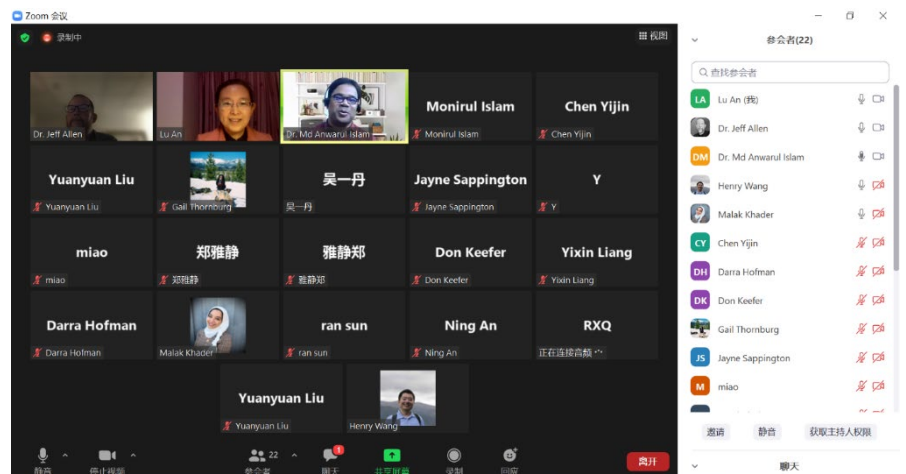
Zoom 会议

录制中

视图

Dr. Jeff Allen

Lu An

Dr. Md Anwarul Islam

Monirul Islam
Monirul Islam

Chen Yijin
Chen Yijin

Yuanyuan Liu
Yuanyuan Liu

Gail Thornburg

吴一丹
吴一丹

Jayne Sappington
Jayne Sappington

Y
Y

miao
miao

郑雅静
郑雅静

雅静郑
雅静郑

Don Keefer
Don Keefer

Yixin Liang
Yixin Liang

Darra Hofman
Darra Hofman

Malak Khader

ran sun
ran sun

Ning An
Ning An

RXQ
正在连接音频

Yuanyuan Liu
Yuanyuan Liu

Henry Wang

静音

停止视频

22
参会者

1
聊天

共享屏幕

录制

回应

离开

参会者(22)

查找参会者

LA Lu An (我)

Dr. Jeff Allen

DM Dr. Md Anwarul Islam

Henry Wang

Malak Khader

CY Chen Yijin

DH Darra Hofman

DK Don Keefer

Gail Thornburg

JS Jayne Sappington

M miao

邀请

静音

获取主持人权限

聊天